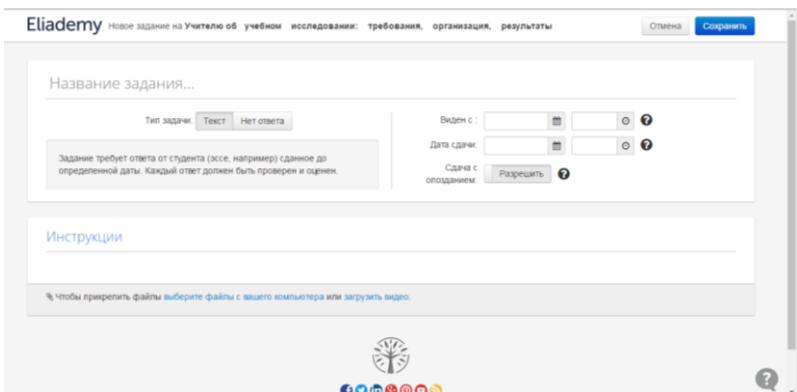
Eliademy Новое задание на Учителю об учебном исследовании: требования, организация, результаты

Отмена Сохранить

Название задания...

Тип задачи: Текст Нет ответа

Задание требует ответа от студента (эссе, например) сданное до определенной даты. Каждый ответ должен быть проверен и оценен.

Виден с :

Дата сдачи:

Сдача с опозданием: Разрешить

Инструкции

Чтобы прикрепить файлы выберите файлы с вашего компьютера или загрузить видео.